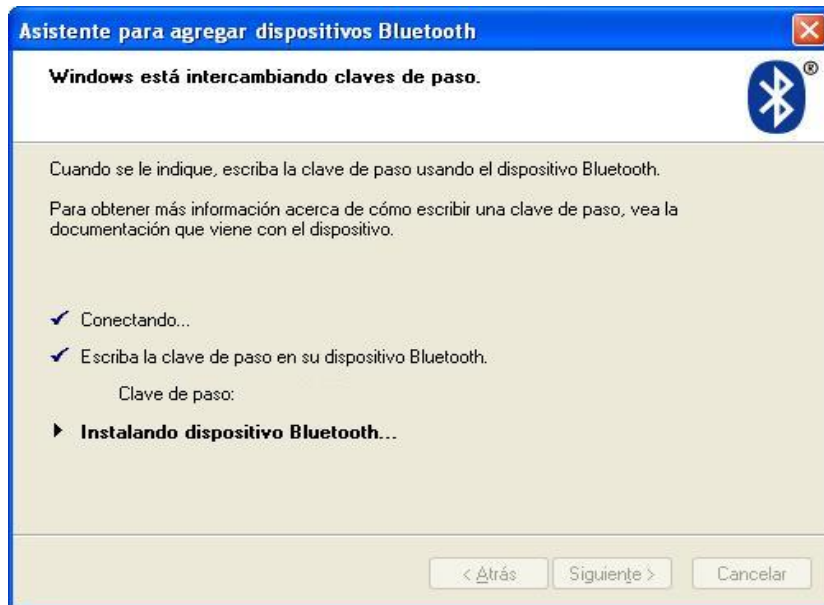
Asistente para agregar dispositivos Bluetooth

Windows está intercambiando claves de paso.

Cuando se le indique, escriba la clave de paso usando el dispositivo Bluetooth.

Para obtener más información acerca de cómo escribir una clave de paso, vea la documentación que viene con el dispositivo.

✓ Conectando...

✓ Escriba la clave de paso en su dispositivo Bluetooth.

Clave de paso:

▸ Instalando dispositivo Bluetooth...

< Atrás | Siguiente > | Cancelar